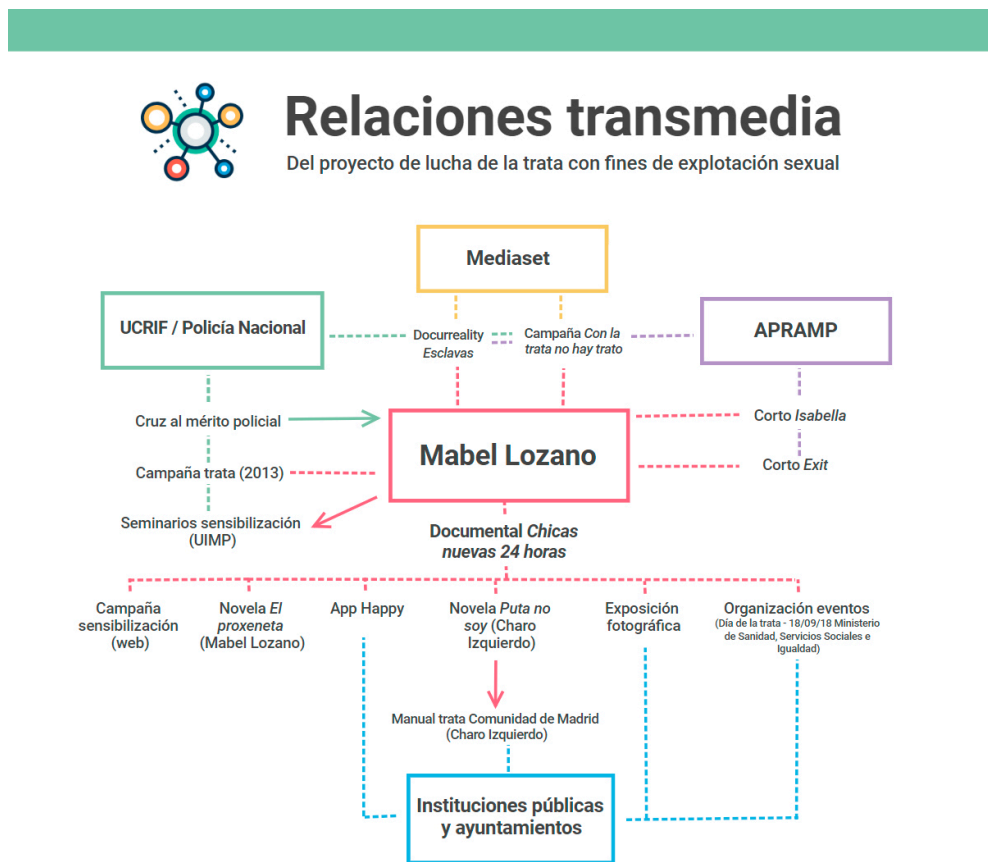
Relaciones transmedia

Del proyecto de lucha de la trata con fines de explotación sexual

Mediaset

UCRIF / Policía Nacional

Docurreality Esclavas

Campaña Con la trata no hay trato

APRAMP

Cruz al mérito policial

Mabel Lozano

Corto Isabella

Campaña trata (2013)

Corto Exit

Seminarios sensibilización (UIMP)

Documental Chicas nuevas 24 horas

Campaña sensibilización (web)

Novela El proxeneta (Mabel Lozano)

App Happy

Novela Puta no soy (Charo Izquierdo)

Exposición fotográfica

Organización eventos (Día de la trata - 18/09/18 Ministerio de Sanidad, Servicios Sociales e Igualdad)

Manual trata Comunidad de Madrid (Charo Izquierdo)

Instituciones públicas y ayuntamientos